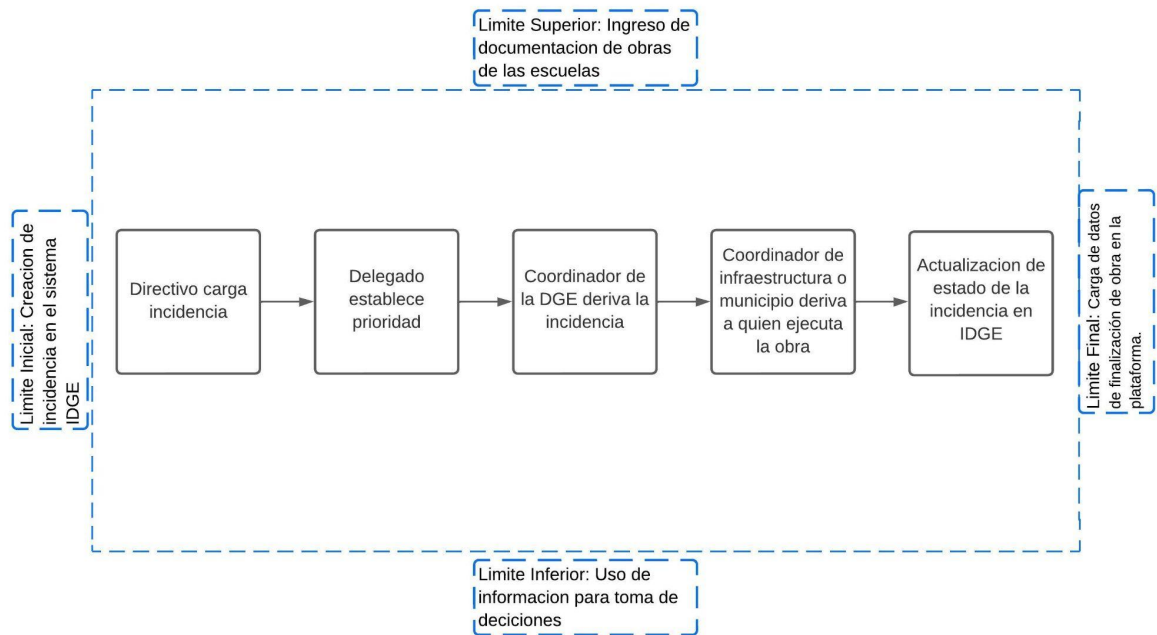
Limite Superior: Ingreso de documentacion de obras de las escuelas

Limite Inicial: Creacion de incidencia en el sistema IDGE

Directivo carga incidencia

Delegado establece prioridad

Coordinador de la DGE deriva la incidencia

Coordinador de infraestructura o municipio deriva a quien ejecuta la obra

Actualizacion de estado de la incidencia en IDGE

Limite Final: Carga de datos de finalización de obra en la plataforma.

Limite Inferior: Uso de informacion para toma de deciciones